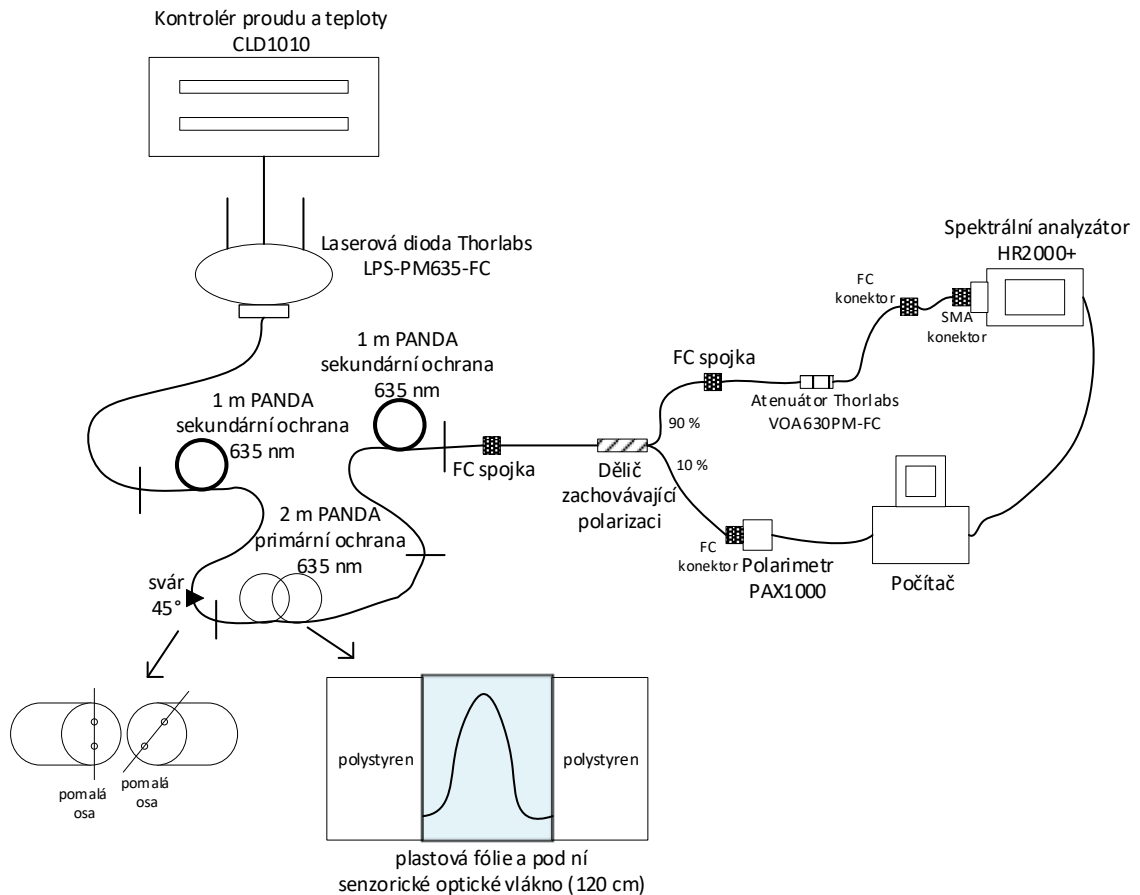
Kontrolér proudu a teploty
CLD1010

Laserová dioda Thorlabs
LPS-PM635-FC

Spektrální analyzátor
HR2000+

FC
konektor

SMA
konektor

1 m PANDA
sekundární ochrana
635 nm

FC spojka

Atenuátor Thorlabs
VOA630PM-FC

1 m PANDA
sekundární ochrana
635 nm

90 %

10 %

FC spojka

Dělič
zachovávající
polarizaci

2 m PANDA
primární ochrana
635 nm

FC
konektor

Polarimetr
PAX1000

Počítač

svár
45°

pomalá
osa

pomalá
osa

polystyren

polystyren

plastová fólie a pod ní
senzorické optické vlákno (120 cm)